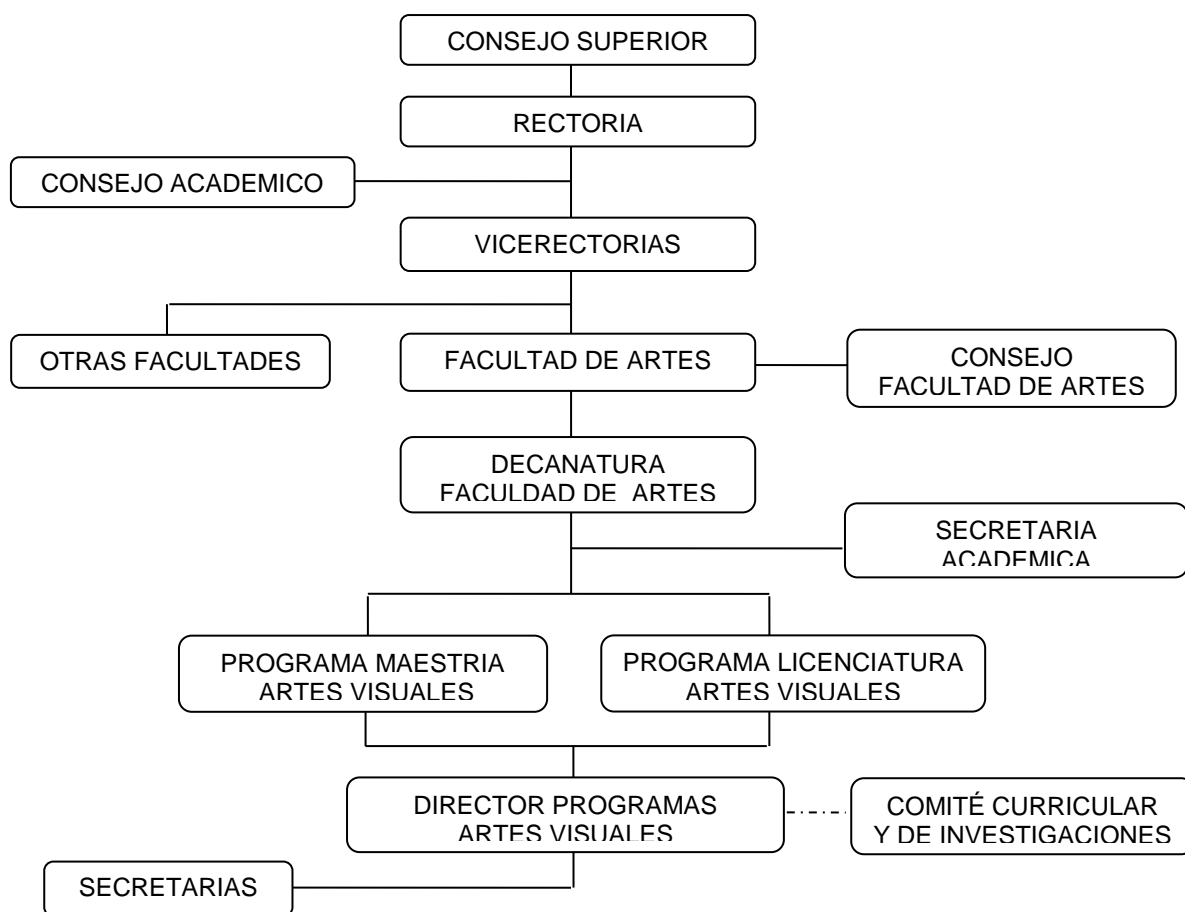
CONSEJO SUPERIOR

RECTORIA

CONSEJO ACADEMICO

VICERECTORIAS

OTRAS FACULTADES

FACULTAD DE ARTES

CONSEJO FACULTAD DE ARTES

DECANATURA FACULDAD DE ARTES

SECRETARIA ACADEMICA

PROGRAMA MAESTRIA ARTES VISUALES

PROGRAMA LICENCIATURA ARTES VISUALES

DIRECTOR PROGRAMAS ARTES VISUALES

COMITÉ CURRICULAR Y DE INVESTIGACIONES

SECRETARIAS